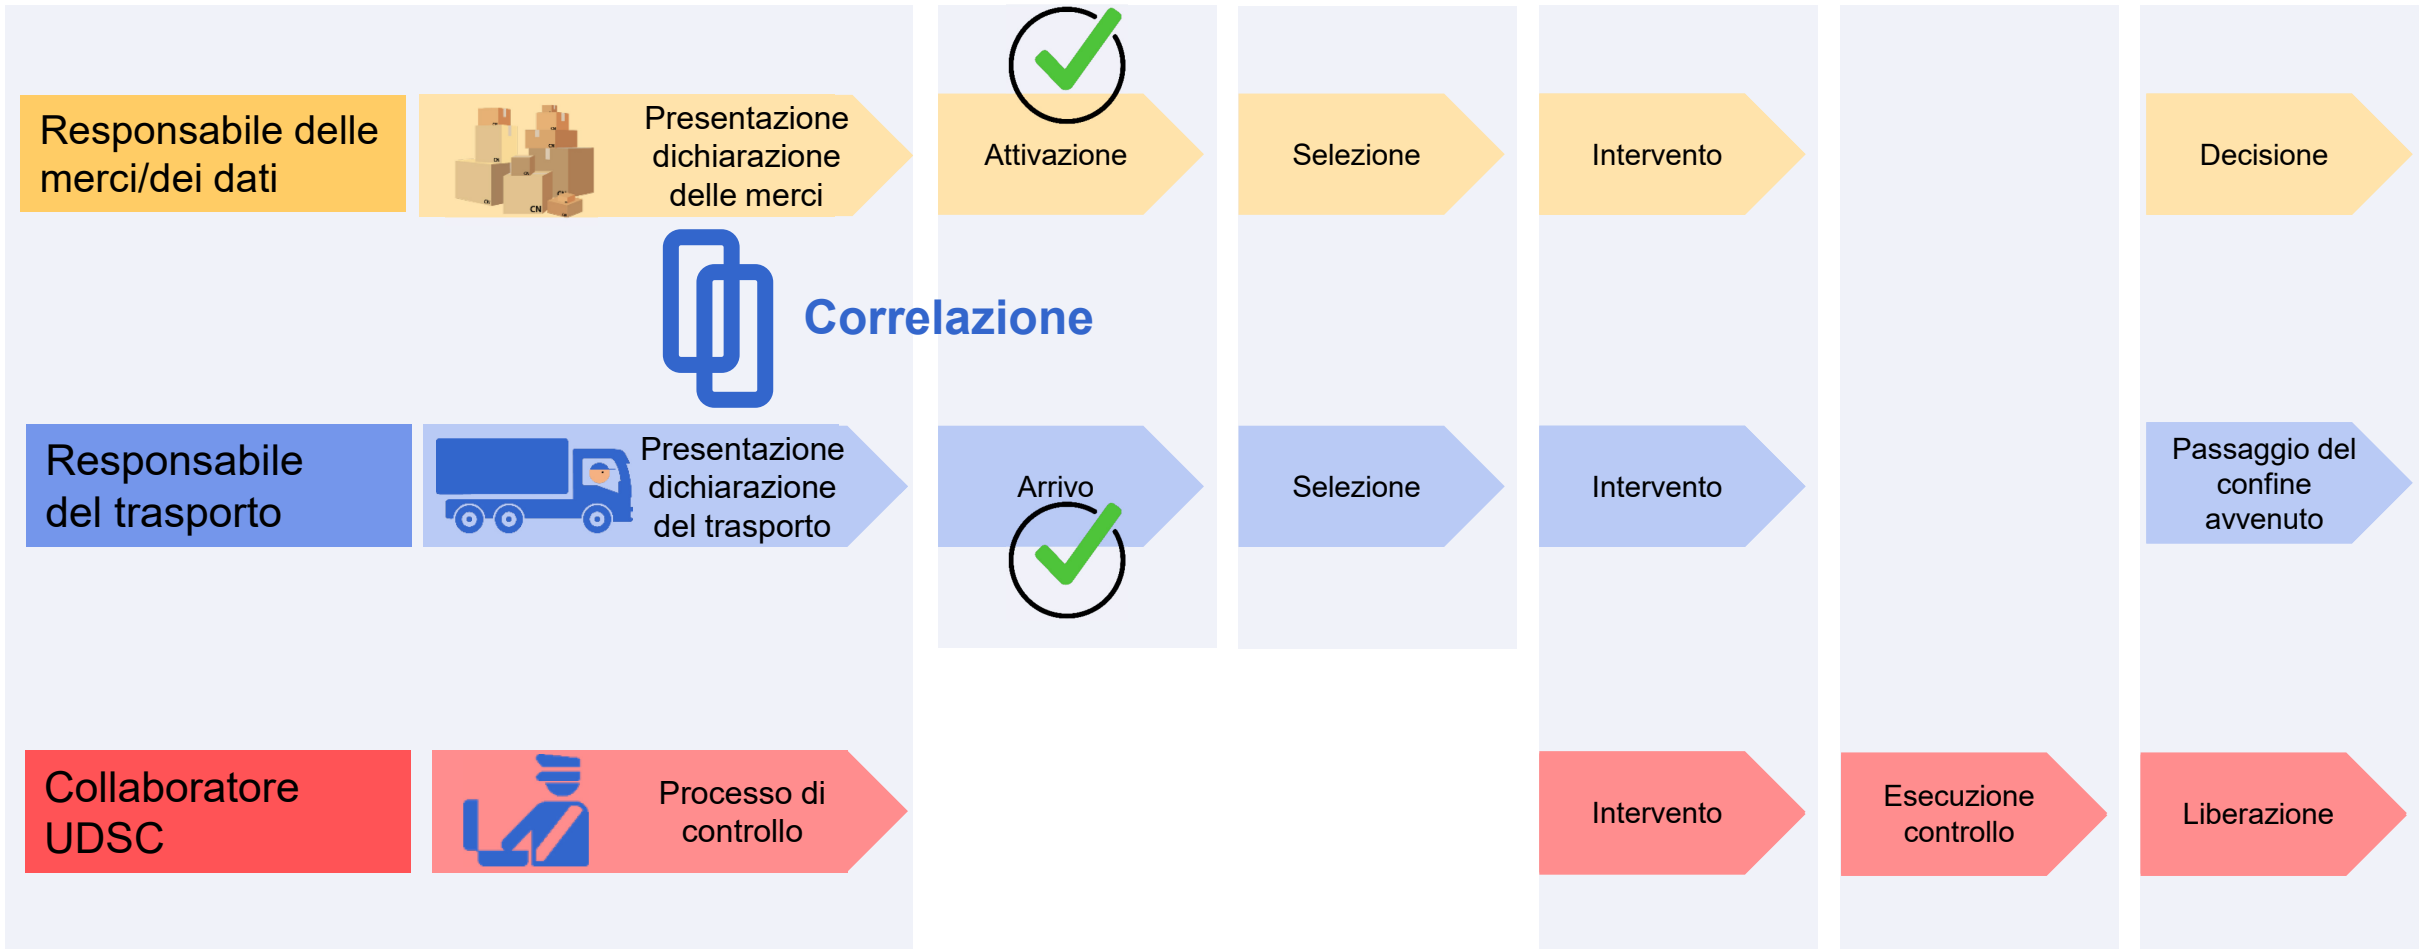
Responsabile delle merci/dei dati

Presentazione dichiarazione delle merci

Attivazione

Selezione

Intervento

Decisione

Correlazione

Responsabile del trasporto

Presentazione dichiarazione del trasporto

Arrivo

Selezione

Intervento

Passaggio del confine avvenuto

Collaboratore UDSC

Processo di controllo

Intervento

Esecuzione controllo

Liberazione